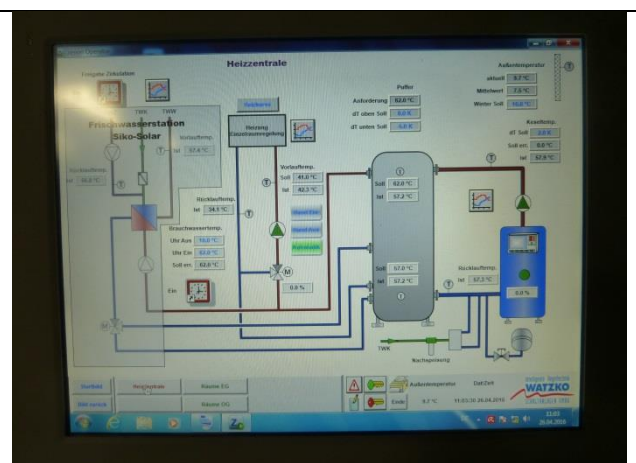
Heizzentrale

Freigabe Simulation

TWK TWW

Frischwasserstation Siko-Solar

Vorlauftemp.

Ist 57.6 °C

Rücklauftemp.

Ist 34.1 °C

Brauchwassertemp.

Uhr Aus 10.0 °C

Uhr Ein 60.0 °C

Soll ein 60.0 °C

Ein

Heizung Estrichtrocknung

Vorlauftemp.

Soll 41.0 °C

Ist 42.3 °C

Hand Ein

Hand Aus

Automatik

0.0 %

Puffer

Anforderung 62.0 °C

dT oben Soll 5.0 K

dT unten Soll 5.0 K

Soll 62.0 °C

Ist 57.2 °C

Soll 57.0 °C

Ist 57.2 °C

Außentemperatur

aktuell 9.7 °C

Mittelwert 7.6 °C

Winter Soll 15.0 °C

Kesseltemp.

dT Soll 2.0 K

Soll ein 0.0 °C

Ist 57.9 °C

Rücklauftemp.

Ist 57.2 °C

0.0 %

TWK

Nachspeisung

Startseite

Heizzentrale

Räume EG

Räume OG

Außentemperatur

Datum/Zeit

Ende

9.7 °C

11:03:30 26.04.2010

WATZKO

11:03

26.04.2010